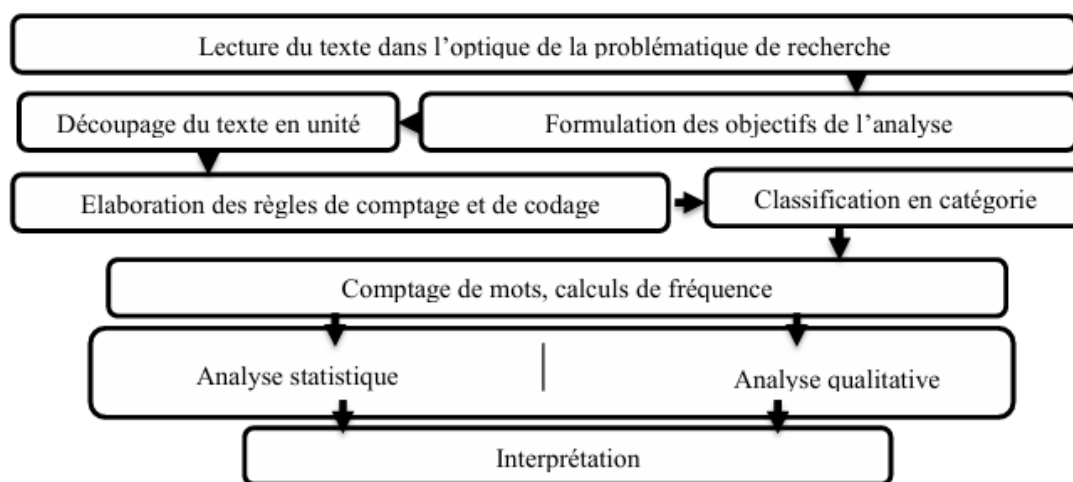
Lecture du texte dans l'optique de la problématique de recherche

Découpage du texte en unité

Formulation des objectifs de l'analyse

Elaboration des règles de comptage et de codage

Classification en catégorie

Comptage de mots, calculs de fréquence

Analyse statistique

Analyse qualitative

Interprétation